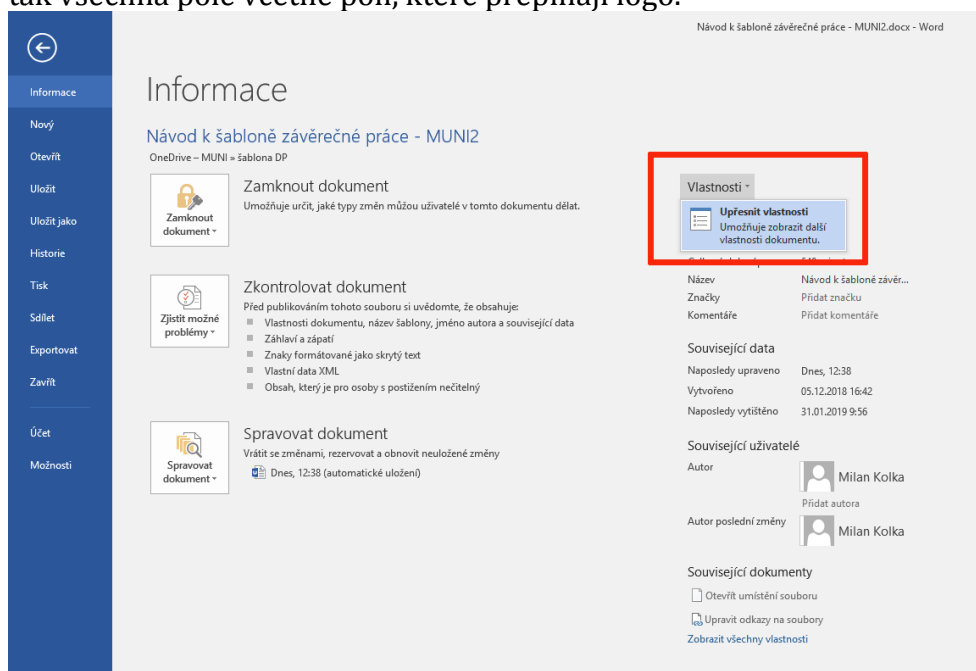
tak všechna pole včetně polí, které přepíšají logo.

Návod k šabloně závěrečné práce - MUNI2.docx - Word

Informace
Nový
Otevřít
Uložit
Uložit jako
Historie
Tisk
Sdílet
Exportovat
Zavřít
Účet
Možnosti

Informace

Návod k šabloně závěrečné práce - MUNI2
OneDrive – MUNI » šablona DP

Zamknout dokument
Zamknout dokument
Umožňuje určit, jaké typy změn můžou uživatelé v tomto dokumentu dělat.

Zjistit možné problémy
Zkontrolovat dokument
Před publikováním tohoto souboru si uvědomte, že obsahuje:
Vlastnosti dokumentu, název šablony, jméno autora a související data
Záhlaví a zápatí
Znaky formátované jako skrytý text
Vlastní data XML
Obsah, který je pro osoby s postižením nečitelný

Spravovat dokument
Spravovat dokument
Vrátit se změnami, rezervovat a obnovit neuložené změny
Dnes, 12:38 (automatické uložení)

Vlastnosti
Upřesnit vlastnosti
Umožňuje zobrazit další vlastnosti dokumentu.
Název Návod k šabloně závěr...
Značky Přidat značku
Komentáře Přidat komentáře

Související data
Naposledy upraveno Dnes, 12:38
Vytvořeno 05.12.2018 16:42
Naposledy vytištěno 31.01.2019 9:56

Související uživatelé
Autor Milan Kolka
Přidat autora
Autor poslední změny Milan Kolka

Související dokumenty
Otevřít umístění souboru
Upravit odkazy na soubory
Zobrazit všechny vlastnosti